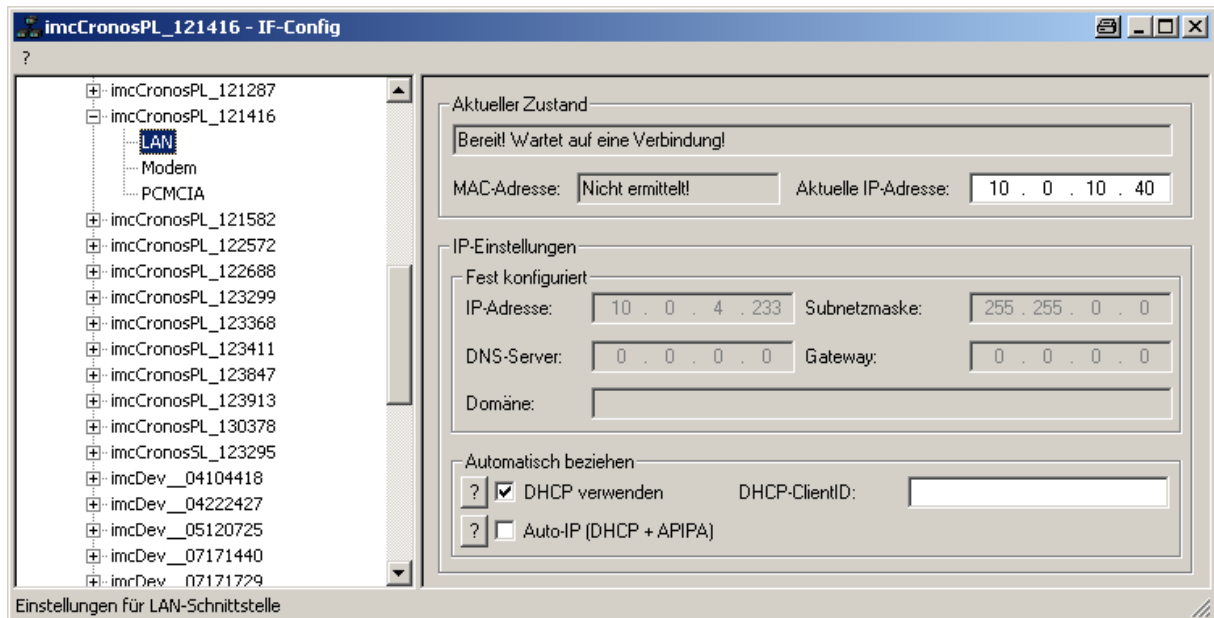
imcCronosPL_121416 - IF-Config

?

imcCronosPL_121287
imcCronosPL_121416
LAN
Modem
PCMCIA
imcCronosPL_121582
imcCronosPL_122572
imcCronosPL_122688
imcCronosPL_123299
imcCronosPL_123368
imcCronosPL_123411
imcCronosPL_123847
imcCronosPL_123913
imcCronosPL_130378
imcCronosSL_123295
imcDev__04104418
imcDev__04222427
imcDev__05120725
imcDev__07171440
imcDev__07171729

Aktueller Zustand
Bereit! Wartet auf eine Verbindung!
MAC-Adresse: Nicht ermittelt!
Aktuelle IP-Adresse: 10 . 0 . 10 . 40

IP-Einstellungen
Fest konfiguriert
IP-Adresse: 10 . 0 . 4 . 233
Subnetzmaske: 255 . 255 . 0 . 0
DNS-Server: 0 . 0 . 0 . 0
Gateway: 0 . 0 . 0 . 0
Domäne:

Automatisch beziehen
? DHCP verwenden
DHCP-ClientID:
? Auto-IP (DHCP + APIPA)

Einstellungen für LAN-Schnittstelle